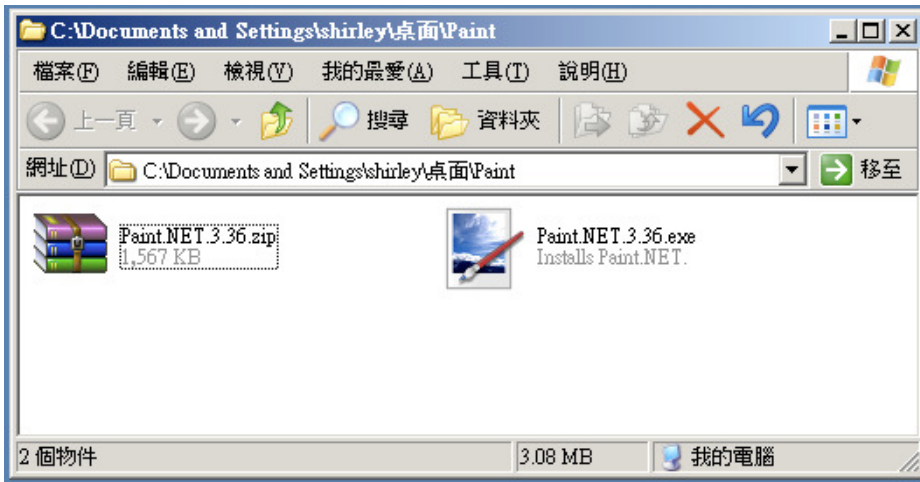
C:\Documents and Settings\shirley\桌面\Paint

檔案(F) 編輯(E) 檢視(V) 我的最愛(A) 工具(T) 說明(H)

上一頁 搜尋 資料夾

網址(D) C:\Documents and Settings\shirley\桌面\Paint 移至

Paint.NET.3.36.zip
1,567 KB

Paint.NET.3.36.exe
Installs Paint.NET.

2 個物件 3.08 MB 我的電腦